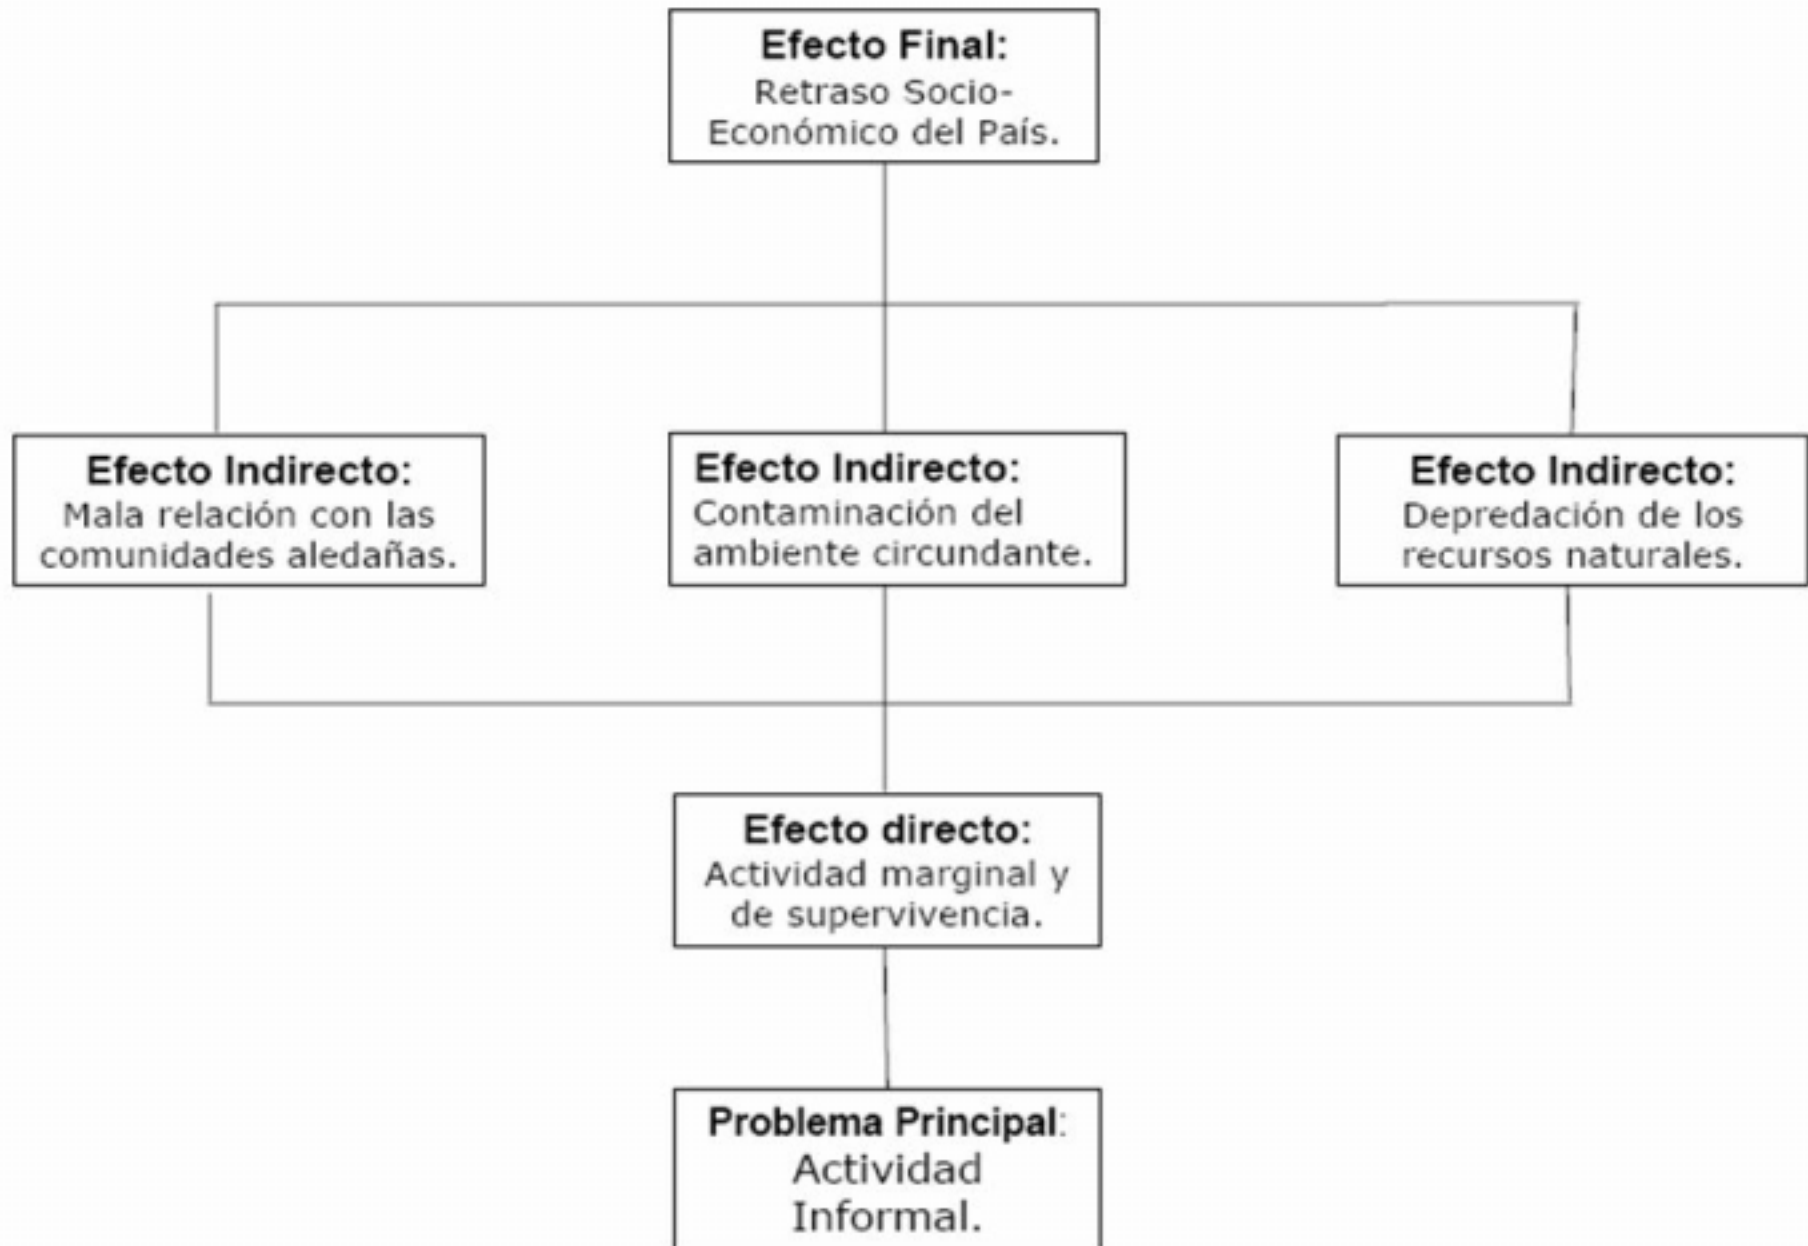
Efecto Final:
Retraso Socio-Económico del País.

Efecto Indirecto:
Mala relación con las comunidades aledañas.

Efecto Indirecto:
Contaminación del ambiente circundante.

Efecto Indirecto:
Depredación de los recursos naturales.

Efecto directo:
Actividad marginal y de supervivencia.

Problema Principal:
Actividad Informal.